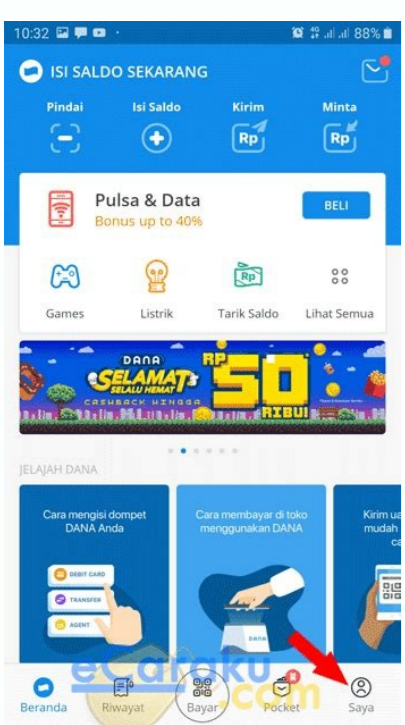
10:32
88%

ISI SALDO SEKARANG

Pindai
Isi Saldo
Kirim
Minta
Rp
Rp

Pulsa & Data
Bonus up to 40%
BELI

Games
Listrik
Tarik Saldo
Lihat Semua

DANA
SELAMAT SELALU HEMAT
CASHBACK HINGGA
RP 50 RIBU!

JELAJAH DANA

Cara mengisi dompet DANA Anda
DEBIT CARD
TRANSFER
AGENT

Cara membayar di toko menggunakan DANA
DANA

Kirim u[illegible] mudah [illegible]

eCaraku.com

Beranda
Riwayat
Bayar
Pocket
Saya